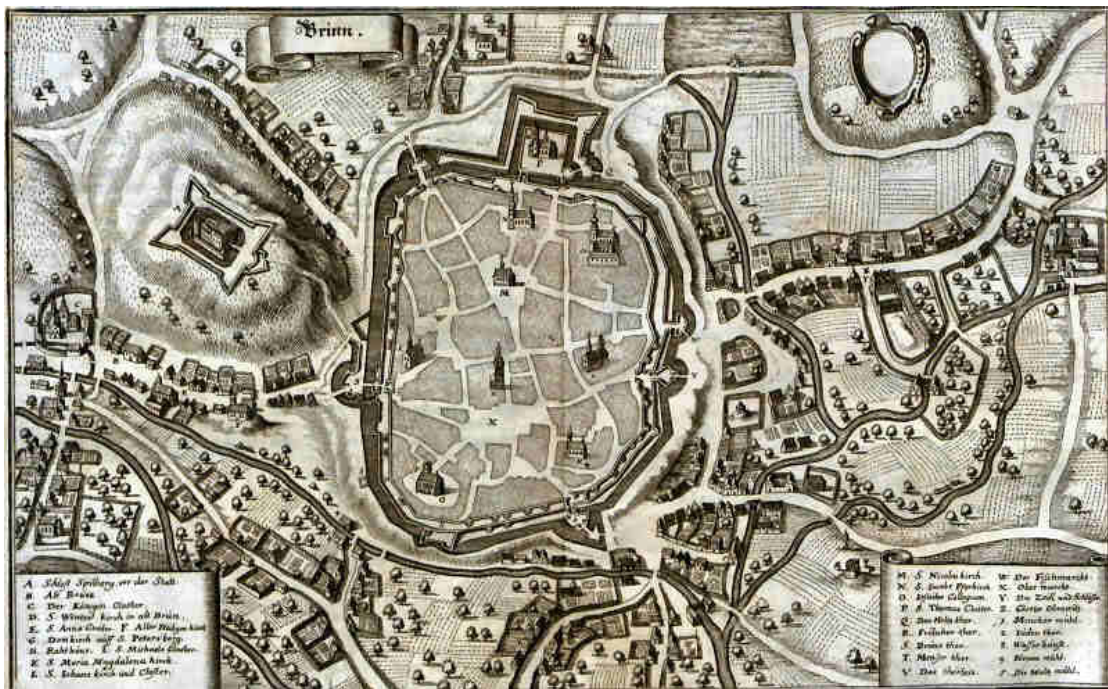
Brünn.

A. Schloß Spilberg, vor der Statt.
B. Alt Brinn.
C. Der Königin Closter.
D. S. Wentzel kirch in alt Brinn.
E. S. Anna Closter. F. Aller Heiligen kirch.
G. Dom kirch auff S. Peters berg.
H. Rahthaus. I. S. Michaels Closter.
K. S. Maria Magdalena kirch.
L. S. Johans kirch und Closter.

M. S. Nicolai kirch.
N. S. Jacob Pfarrkirch.
O. Jesuiter Collegium.
P. S. Thomas Closter.
Q. Das Holtz thor.
R. Frölicher thor.
S. Brünner thor.
T. Menitzer thor.
V. Das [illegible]

W. Der Fischmarckt.
X. Ober Marckt.
Y. Die Zeül und Schlösser.
Z. Clarisse Closter.
1. Menicker mühl.
2. Juden thor.
3. Wasser kunst.
4. Neuen mühl.
5. Die Holtz mühl.